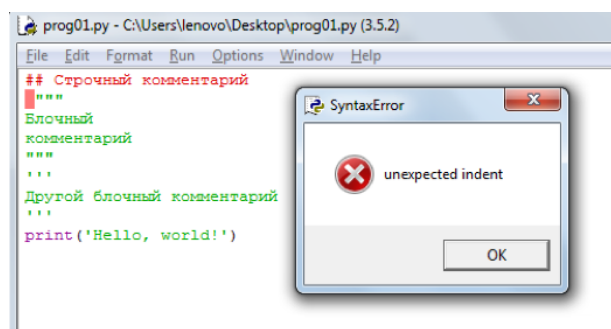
prog01.py - C:\Users\lenovo\Desktop\prog01.py (3.5.2)

File Edit Format Run Options Window Help

## Строчный комментарий
"""
Блочный
комментарий
"""
'''
Другой блочный комментарий
'''
print('Hello, world!')

SyntaxError

unexpected indent

OK